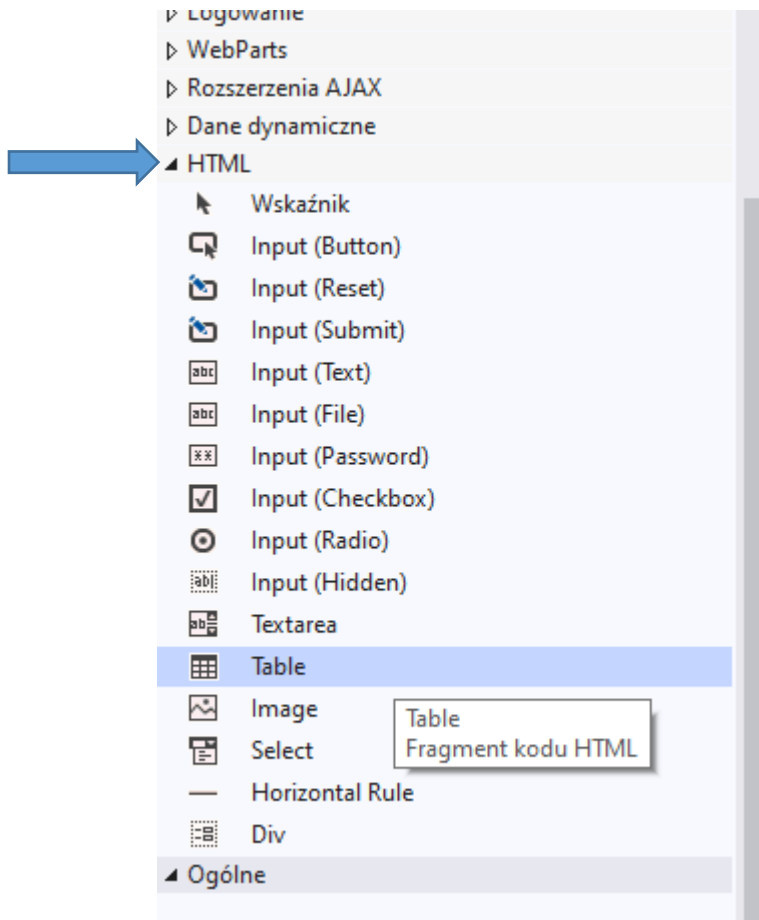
▷ Logowanie
▷ WebParts
▷ Rozszerzenia AJAX
▷ Dane dynamiczne
◢ HTML
Wskaźnik
Input (Button)
Input (Reset)
Input (Submit)
abc Input (Text)
abc Input (File)
** Input (Password)
Input (Checkbox)
Input (Radio)
abl Input (Hidden)
Textarea
Table
Image
Select
Horizontal Rule
Div
Table
Fragment kodu HTML
◢ Ogólne